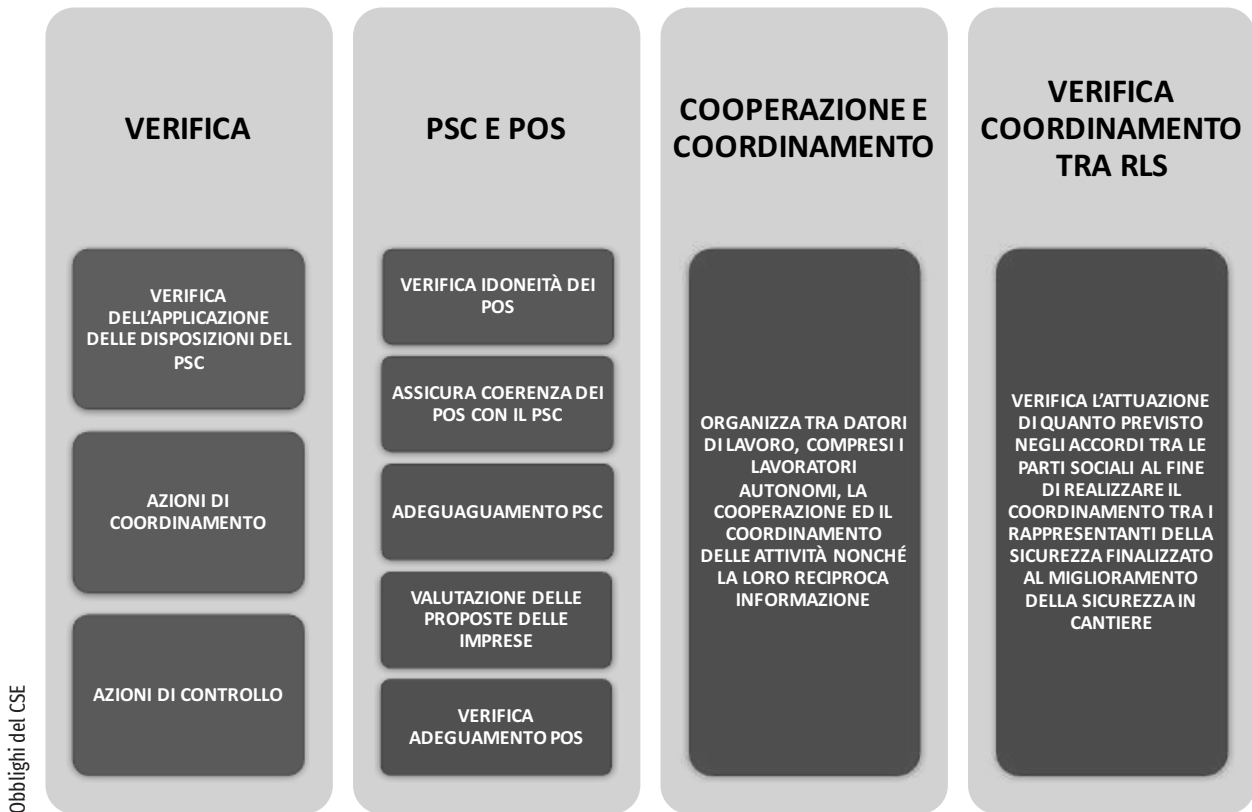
Obblighi del CSE

VERIFICA

VERIFICA DELL'APPLICAZIONE DELLE DISPOSIZIONI DEL PSC

AZIONI DI COORDINAMENTO

AZIONI DI CONTROLLO

PSC E POS

VERIFICA IDONEITÀ DEI POS

ASSICURA COERENZA DEI POS CON IL PSC

ADEGUAGUAMENTO PSC

VALUTAZIONE DELLE PROPOSTE DELLE IMPRESE

VERIFICA ADEGUAMENTO POS

COOPERAZIONE E COORDINAMENTO

ORGANIZZA TRA DATORI DI LAVORO, COMPRESI I LAVORATORI AUTONOMI, LA COOPERAZIONE ED IL COORDINAMENTO DELLE ATTIVITÀ NONCHÉ LA LORO RECIPROCA INFORMAZIONE

VERIFICA COORDINAMENTO TRA RLS

VERIFICA L'ATTUAZIONE DI QUANTO PREVISTO NEGLI ACCORDI TRA LE PARTI SOCIALI AL FINE DI REALIZZARE IL COORDINAMENTO TRA I RAPPRESENTANTI DELLA SICUREZZA FINALIZZATO AL MIGLIORAMENTO DELLA SICUREZZA IN CANTIERE